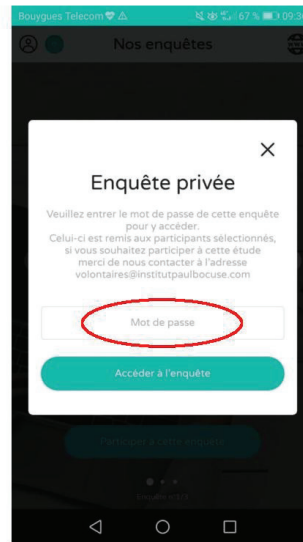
Bouygues Telecom 67 % 09:3

Nos enquêtes

×

Enquête privée

Veuillez entrer le mot de passe de cette enquête pour y accéder.
Celui-ci est remis aux participants sélectionnés, si vous souhaitez participer à cette étude merci de nous contacter à l'adresse volontaires@institutpaulbocuse.com

Mot de passe

Accéder à l'enquête

Participer à cette enquête

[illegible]